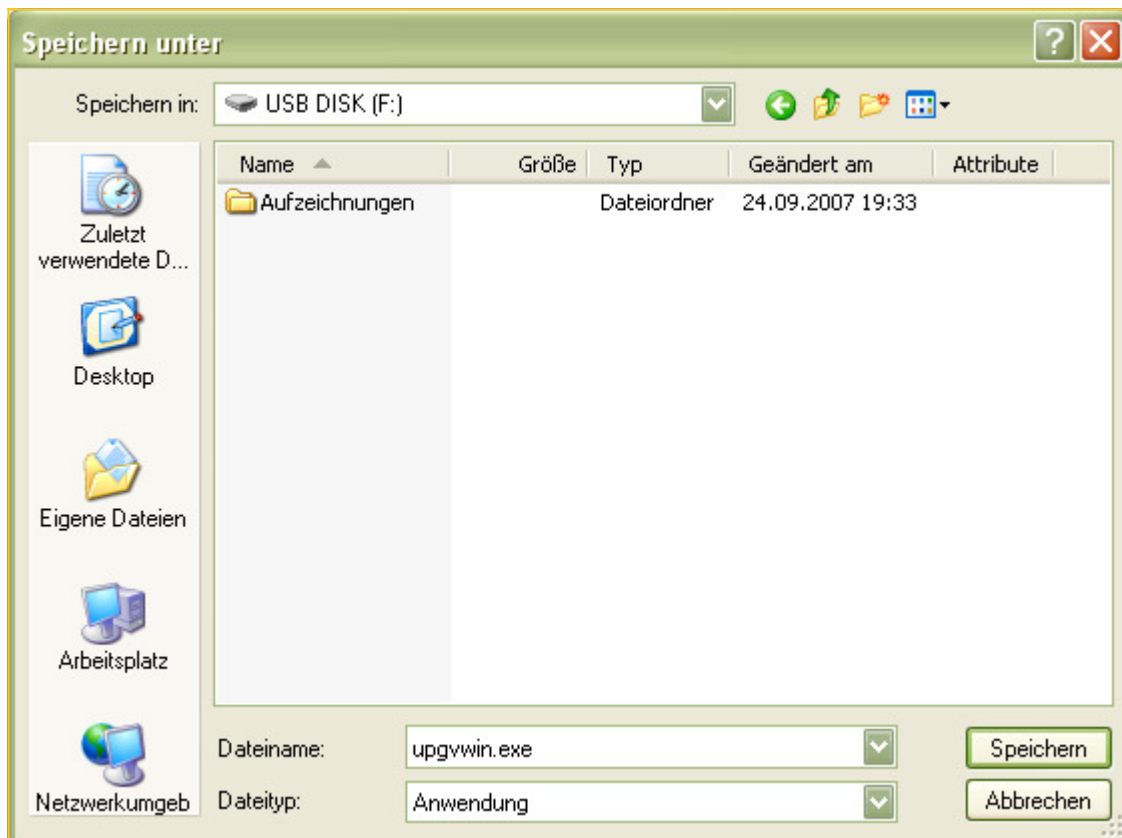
Speichern unter

Speichern in: USB DISK (F:)

Zuletzt verwendete D...

Desktop

Eigene Dateien

Arbeitsplatz

Netzwerkumgeb

| Name | Größe | Typ | Geändert am | Attribute |
|---|---|---|---|---|
| Aufzeichnungen | | Dateiordner | 24.09.2007 19:33 | |

Dateiname: upgvwin.exe

Dateityp: Anwendung

Speichern

Abbrechen